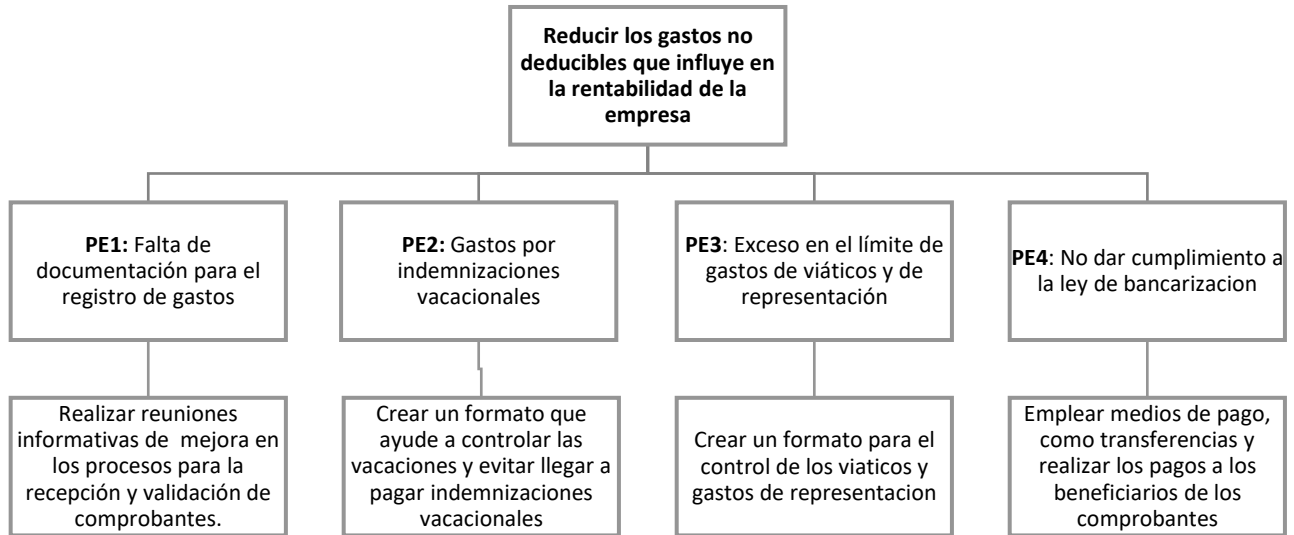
**Reducir los gastos no deducibles que influye en la rentabilidad de la empresa**

**PE1:** Falta de documentación para el registro de gastos

**PE2:** Gastos por indemnizaciones vacacionales

**PE3**: Exceso en el límite de gastos de viáticos y de representación

**PE4**: No dar cumplimiento a la ley de bancarizacion

Realizar reuniones informativas de mejora en los procesos para la recepción y validación de comprobantes.

Crear un formato que ayude a controlar las vacaciones y evitar llegar a pagar indemnizaciones vacacionales

Crear un formato para el control de los viaticos y gastos de representacion

Emplear medios de pago, como transferencias y realizar los pagos a los beneficiarios de los comprobantes